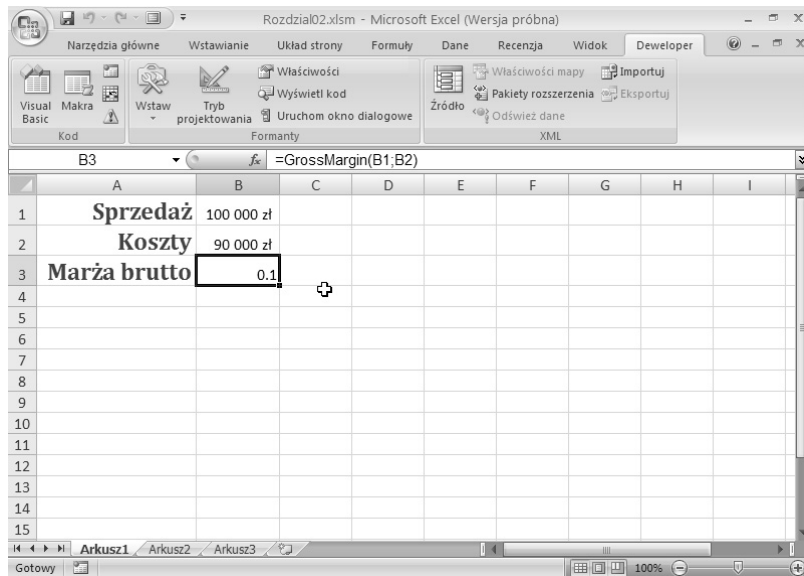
Rozdzial02.xlsm - Microsoft Excel (Wersja próbna)

Narzędzia główne | Wstawianie | Układ strony | Formuły | Dane | Recenzja | Widok | Deweloper

Visual Basic | Makra | Kod | Wstaw | Tryb projektowania | Właściwości | Wyświetl kod | Uruchom okno dialogowe | Formanty | Źródło | Właściwości mapy | Pakiety rozszerzenia | Odśwież dane | Importuj | Eksportuj | XML

B3 | $f_x$ =GrossMargin(B1;B2)

| | A | B | C | D | E | F | G | H | I |
|---|---|---|---|---|---|---|---|---|---|
| 1 | Sprzedaż | 100 000 zł | | | | | | | |
| 2 | Koszty | 90 000 zł | | | | | | | |
| 3 | Marża brutto | 0.1 | | | | | | | |
| 4 | | | | | | | | | |
| 5 | | | | | | | | | |
| 6 | | | | | | | | | |
| 7 | | | | | | | | | |
| 8 | | | | | | | | | |
| 9 | | | | | | | | | |
| 10 | | | | | | | | | |
| 11 | | | | | | | | | |
| 12 | | | | | | | | | |
| 13 | | | | | | | | | |
| 14 | | | | | | | | | |
| 15 | | | | | | | | | |

Arkusz1 | Arkusz2 | Arkusz3

Gotowy | 100%